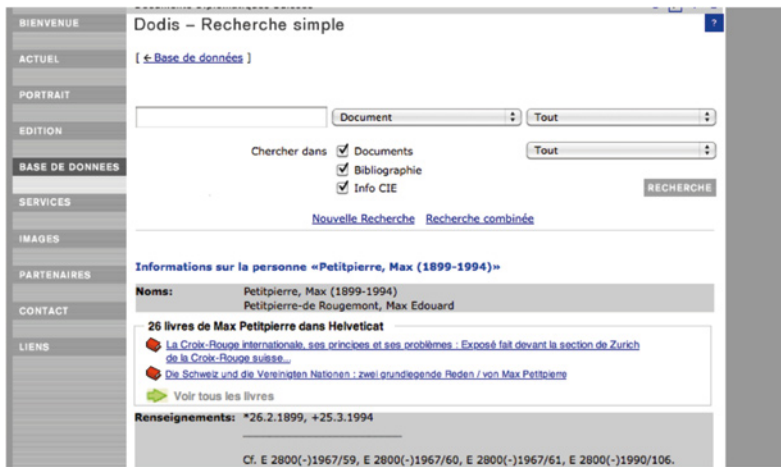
BIENVENUE
ACTUEL
PORTRAIT
EDITION
BASE DE DONNEES
SERVICES
IMAGES
PARTENAIRES
CONTACT
LIENS

Dodis – Recherche simple

?

[ ← Base de données ]

Document
Tout

Chercher dans
Documents
Bibliographie
Info CIE

Tout

RECHERCHE

Nouvelle Recherche
Recherche combinée

Informations sur la personne «Petitpierre, Max (1899-1994)»

Noms: Petitpierre, Max (1899-1994)
Petitpierre-de Rougemont, Max Edouard

26 livres de Max Petitpierre dans Helveticat

La Croix-Rouge internationale, ses principes et ses problèmes : Exposé fait devant la section de Zurich de la Croix-Rouge suisse...

Die Schweiz und die Vereinigten Nationen : zwei grundlegende Reden / von Max Petitpierre

Voir tous les livres

Renseignements: *26.2.1899, +25.3.1994

Cf. E 2800(-)1967/59, E 2800(-)1967/60, E 2800(-)1967/61, E 2800(-)1990/106.